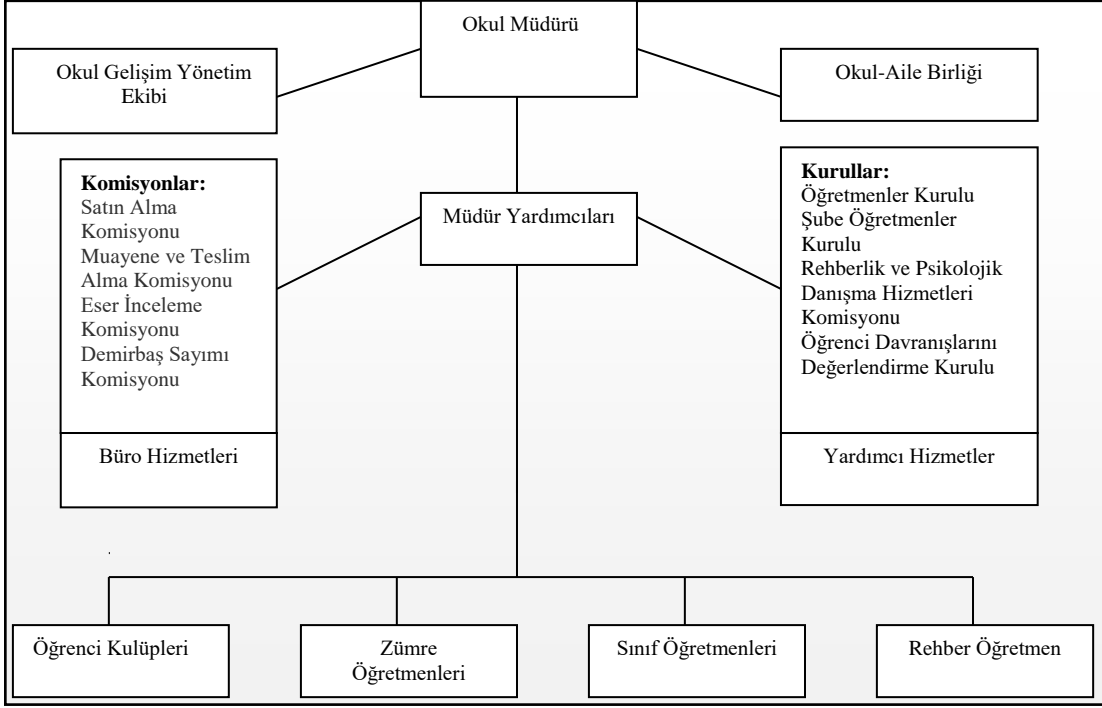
Okul Müdürü

Okul Gelişim Yönetim Ekibi

Okul-Aile Birliği

**Komisyonlar:**
Satın Alma Komisyonu
Muayene ve Teslim Alma Komisyonu
Eser İnceleme Komisyonu
Demirbaş Sayımı Komisyonu

Büro Hizmetleri

Müdür Yardımcıları

**Kurullar:**
Öğretmenler Kurulu
Şube Öğretmenler Kurulu
Rehberlik ve Psikolojik Danışma Hizmetleri Komisyonu
Öğrenci Davranışlarını Değerlendirme Kurulu

Yardımcı Hizmetler

Öğrenci Kulüpleri

Zümre Öğretmenleri

Sınıf Öğretmenleri

Rehber Öğretmen